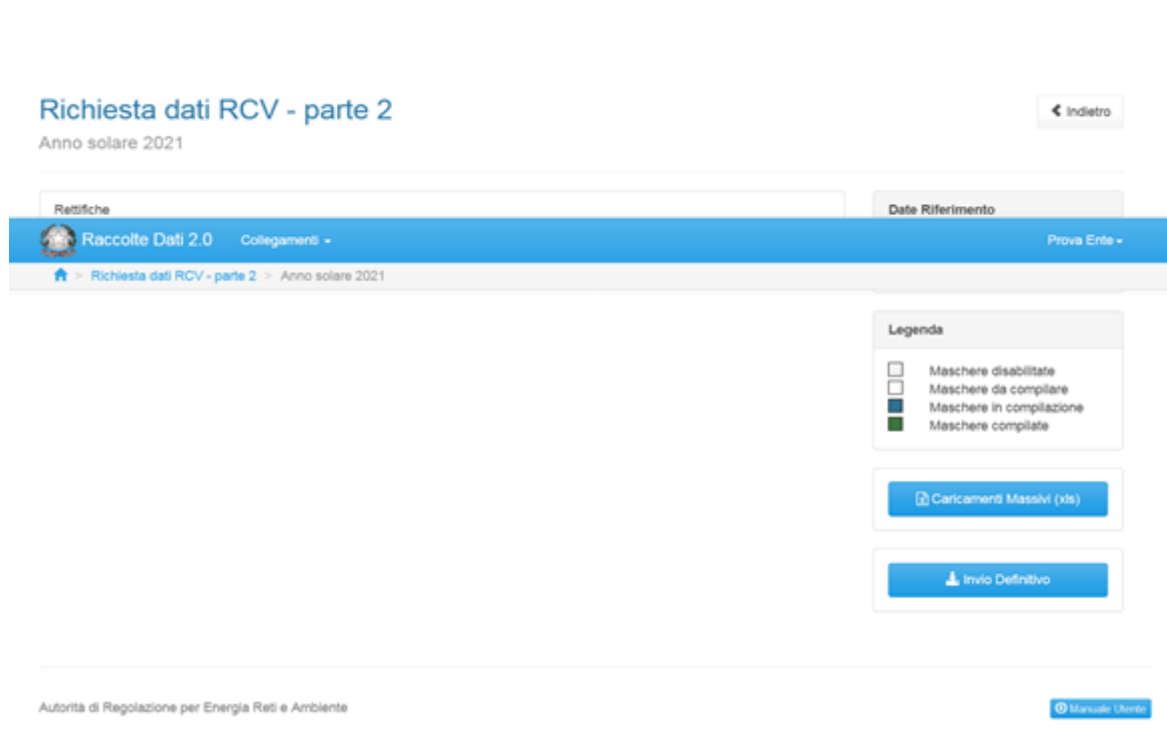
Richiesta dati RCV - parte 2
Anno solare 2021

Indietro

Rettifiche

Date Riferimento

Raccolte Dati 2.0 Collegamenti

Prova Ente

Richiesta dati RCV - parte 2 > Anno solare 2021

Legenda

Maschere disabilitate
Maschere da compilare
Maschere in compilazione
Maschere compilate

Caricamenti Massivi (xls)

Invio Definitivo

Autorità di Regolazione per Energia Reti e Ambiente

Manuale Utente